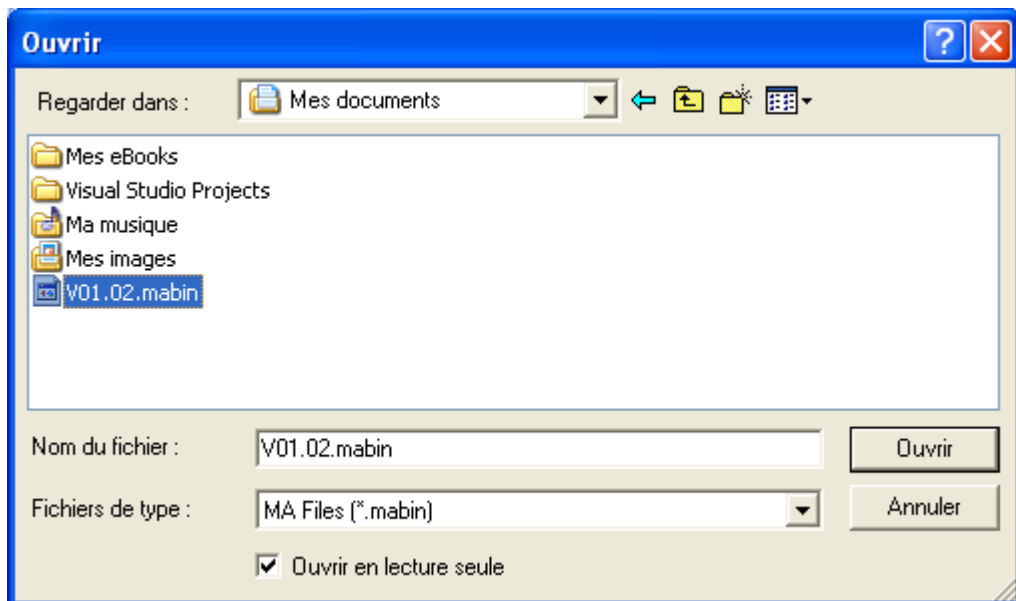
Ouvrir

Regarder dans : Mes documents

Mes eBooks
Visual Studio Projects
Ma musique
Mes images
V01.02.mabin

Nom du fichier : V01.02.mabin

Ouvrir

Fichiers de type : MA Files (*.mabin)

Annuler

Ouvrir en lecture seule